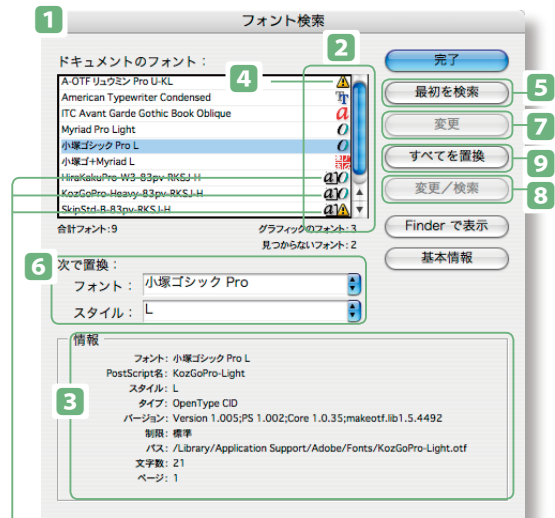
1

フォント検索

ドキュメントのフォント：

2

A-OTF リュウミン Pro U-KL
American Typewriter Condensed
ITC Avant Garde Gothic Book Oblique
Myriad Pro Light
小塚ゴシック Pro L
小塚ゴ+Myriad L
HiraKakuPro-W3-83pv-RKSJ-H
KozGoPro-Heavy-83pv-RKSJ-H
SkipStd-B-83pv-RKSJ-H

4

合計フォント：9

グラフィックのフォント：3

見つからないフォント：2

完了

最初を検索

5

変更

7

すべてを置換

9

変更／検索

8

Finder で表示

基本情報

6

次で置換：

フォント：

小塚ゴシック Pro

スタイル：

L

情報

3

フォント：小塚ゴシック Pro L
PostScript名：KozGoPro-Light
スタイル：L
タイプ：OpenType CID
バージョン：Version 1.005;PS 1.002;Core 1.0.35;makeotf.lib1.5.4492
制限：標準
パス：/Library/Application Support/Adobe/Fonts/KozGoPro-Light.otf
文字数：21
ページ：1